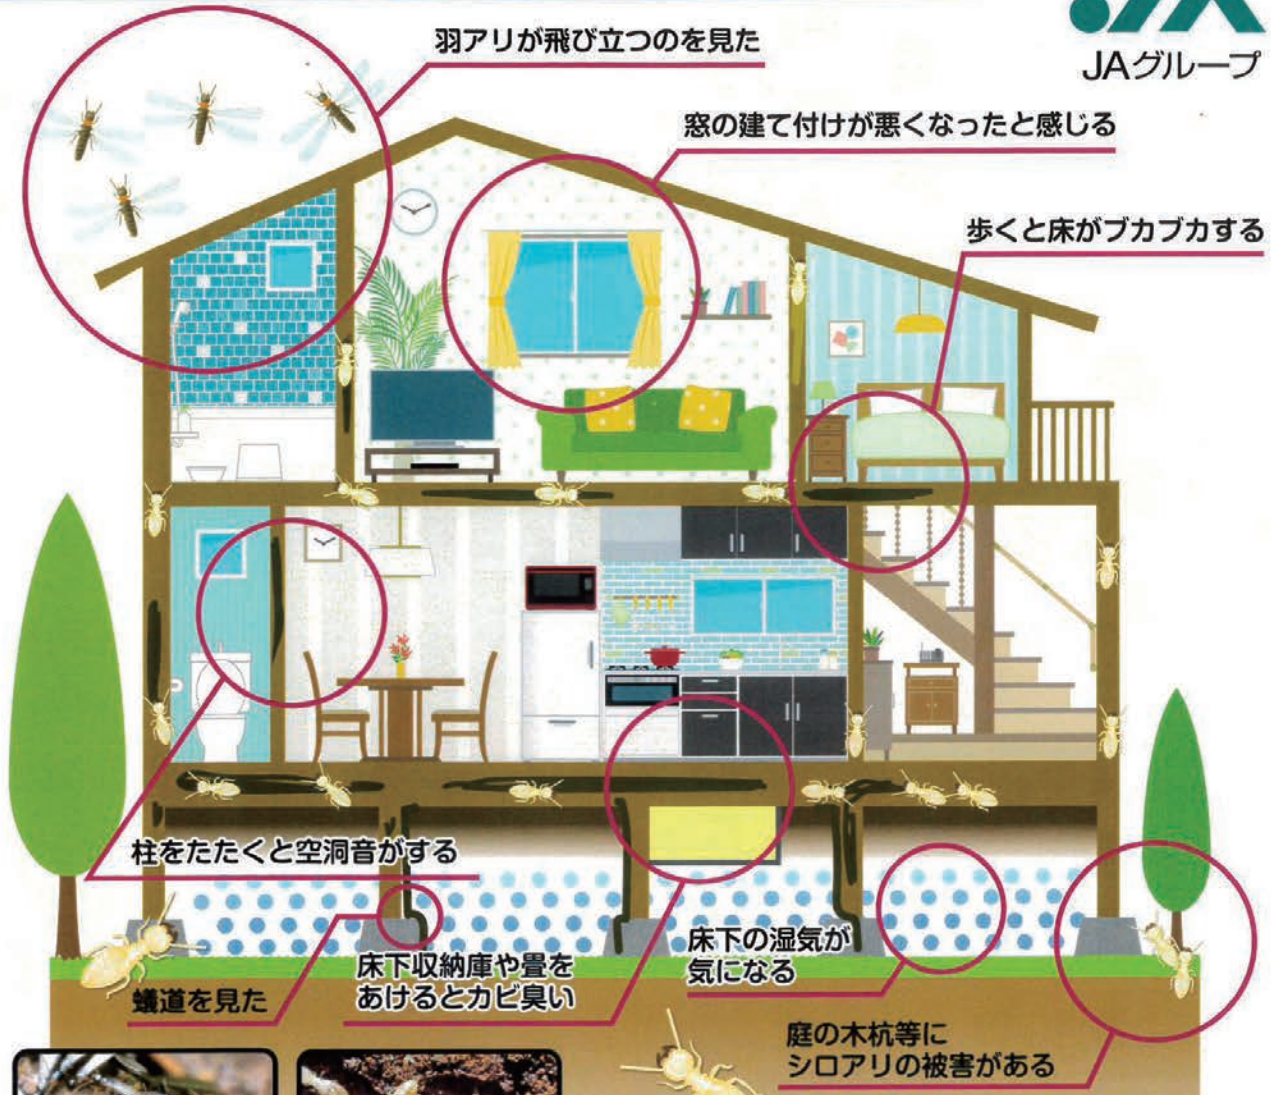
JAグループ

羽アリが飛び立つのを見た

窓の建て付けが悪くなったと感じる

歩くと床がブカブカする

柱をたたくと空洞音がする

蟻道を見た

床下収納庫や畳をあけるとカビ臭い

床下の湿気が気になる

庭の木杭等にシロアリの被害がある